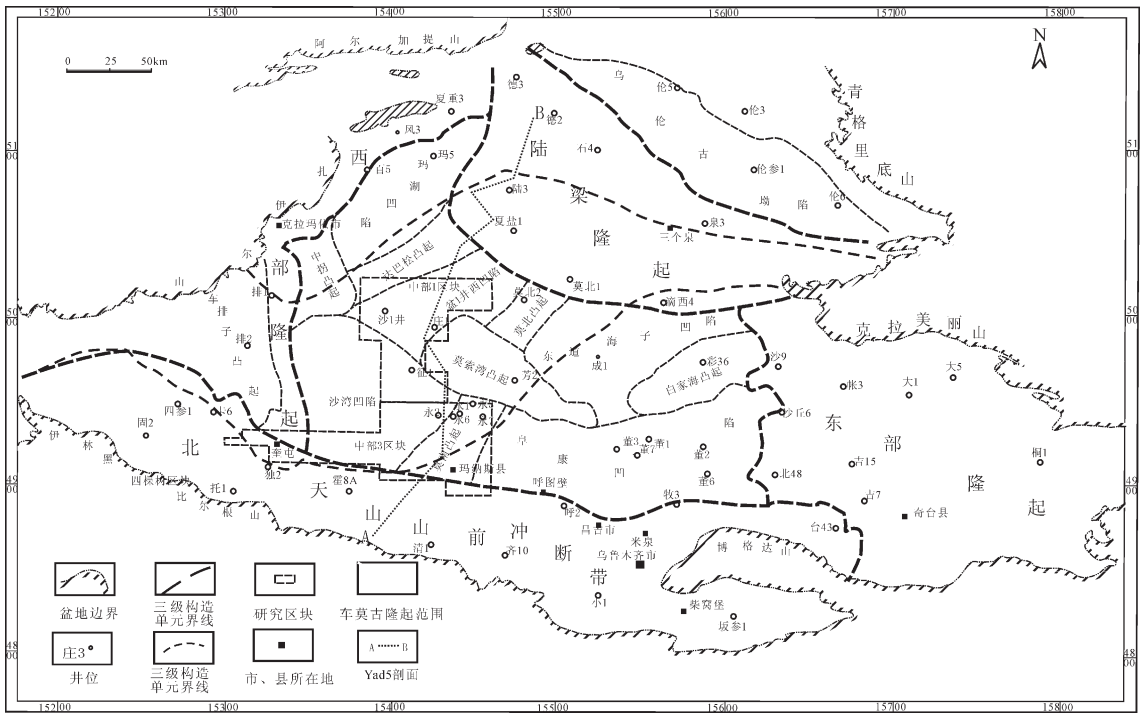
152°00 153°00 154°00 155°00 156°00 157°00 158°00

N

0 25 50km

阿 尔 加 提 山

青 格 里 底 山

德3 乌 伦5 伦3 夏重3 B 德2 陆 伦 凤3 西 石4 古 玛 玛5 伦参1 扎 百5 湖 梁 伦6 陆3 坳 陷 伊 四 克拉玛依市 夏盐1 泉3 三个泉 陷 隆 尔 部 中拐凸起 达巴松凸起 起 山 车 排 莫北1 隆 中部1区块 滴西4 中部1区块 滴西4 沙1井 庄1 莫北凸起 四 陷 子 排 凸 彩36 沙9 海 子 东 道 成1 莫索湾凸起 芳2 白家海凸起 起 沙湾凹陷 四参1 周2 卡6 永 起 中部3区块 阜 童3 莘1 董2 伊 林 董7 黑 北 车屯 康 董6 呼图壁 西湖构区块 独2 托1 霍8A 比 尔 根 山 天 山 山 前 冲 断 带 呼2 牧3 昌吉市 乌鲁木齐市 米泉 清1 齐10 小1 柴窝堡 坂参1

克 拉 美 丽 山 大5 大1 张3 夕丘6 东 部 隆 起 北48 吉15 吉7 桐1 奇台县 台43 博 格 达 山

盆地边界 三级构造单元界线 研究区块 车莫古隆起范围 庄3 井位 三级构造单元界线 市、县所在地 A B Yad5剖面

51°00 50°00 49°00 48°00